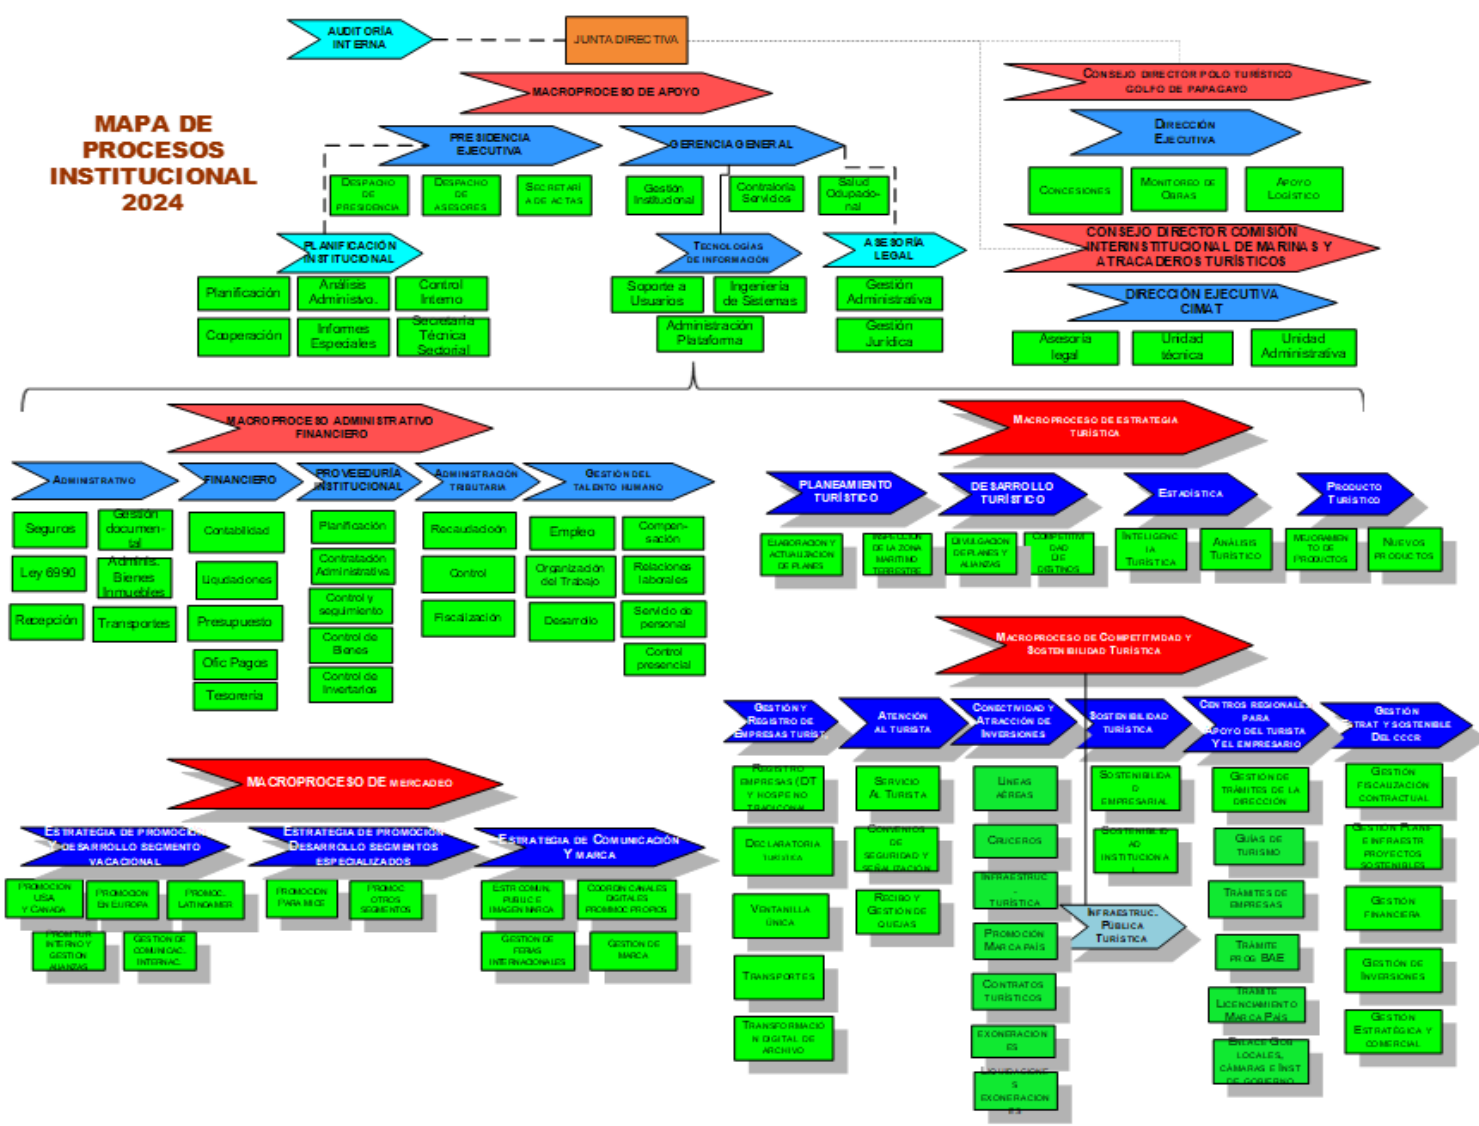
AUDITORÍA INTERNA

JUNTA DIRECTIVA

MAPA DE PROCESOS INSTITUCIONAL 2024

MACROPROCESO DE APOYO

PRESIDENCIA EJECUTIVA

Despacho de Presidencia

Despacho de Asesores

Secretaría de Actas

GERENCIA GENERAL

Gestión Institucional

Contraloría Servicios

Salud Ocupacional

PLANIFICACIÓN INSTITUCIONAL

Planificación

Análisis Administ.

Control Interno

Cooperación

Informes Especiales

Secretaría Técnica Sectorial

Tecnologías de Información

Soporte a Usuarios

Ingeniería de Sistemas

Administración Plataforma

ASESORÍA LEGAL

Gestión Administrativa

Gestión Jurídica

Consejo Director Polo Turístico Golfo de Papagayo

Dirección Ejecutiva

Concesiones

Monitoreo de Obras

Apoyo Logístico

CONSEJO DIRECTOR COMISIÓN INTERINSTITUCIONAL DE MARINAS Y ATRACADEROS TURÍSTICOS

DIRECCIÓN EJECUTIVA CIMAT

Asesoría legal

Unidad técnica

Unidad Administrativa

MACROPROCESO ADMINISTRATIVO FINANCIERO

Administrativo

Seguros

Gestión documental

Ley 6990

Admnis. Bienes Inmuebles

Recepción

Transportes

FINANCIERO

Contabilidad

Liquidaciones

Presupuesto

Ofic Pagos

Tesorería

PROVEEDURÍA INSTITUCIONAL

Planificación

Contratación Administrativa

Control y seguimiento

Control de Bienes

Control de Inventarios

Administración Tributaria

Recaudación

Control

Fiscalización

Gestión del Talento Humano

Empleo

Compensación

Organización del Trabajo

Relaciones laborales

Desarrollo

Servicio de personal

Control presencial

Macroproceso de Estrategia Turística

PLANEAMIENTO TURÍSTICO

Elaboración y actualización de planes

DESARROLLO TURÍSTICO

Inspección de la zona marítimo terrestre

Divulgación de planes y alianzas

Competitividad de destinos

Estadística

Inteligencia Turística

Análisis Turístico

Producto Turístico

Mejoramiento de productos

Nuevos productos

Macroproceso de Competitividad y Sostenibilidad Turística

Gestión y Registro de Empresas Turíst.

Registro empresas (DT y hospedaje tradicional)

Declaratoria turística

Ventanilla única

Transportes

Transformación digital de archivo

Atención al turista

Servicio al turista

Convenios de seguridad y señalización

Recibo y gestión de quejas

Conectividad y Atracción de Inversiones

Líneas aéreas

Cruceros

Infraestruc. turística

Promoción Marca País

Contratos turísticos

Exoneraciones

Liquidaciones exoneraciones

Sostenibilidad Turística

Sostenibilidad empresarial

Sostenibilidad institucional

Infraestruc. Pública Turística

Centros regionales para apoyo del turista y el empresario

Gestión de trámites de la dirección

Guías de turismo

Trámites de empresas

Trámite prog. BAE

Trámite licenciamiento Marca País

Enlace con locales, cámaras e inst. de gobierno

Gestión estrat. y sostenible del CCCR

Gestión fiscalización contractual

Gestión plane. e infraestr. proyectos sostenibles

Gestión financiera

Gestión de inversiones

Gestión estratégica y comercial

MACROPROCESO DE MERCADEO

Estrategia de promoción y desarrollo segmento vacacional

Promoción USA y Canadá

Promoción en Europa

Promoc. Latinoamér.

Promotur interno y gestión alianzas

Gestión de comunicac. internac.

Estrategia de promoción desarrollo segmentos especializados

Promoción para MICE

Promoc. otros segmentos

Estrategia de Comunicación y Marca

Estr. comun. pública e imagen marca

Coordin. canales digitales promoc. propios

Gestión de ferias internacionales

Gestión de marca